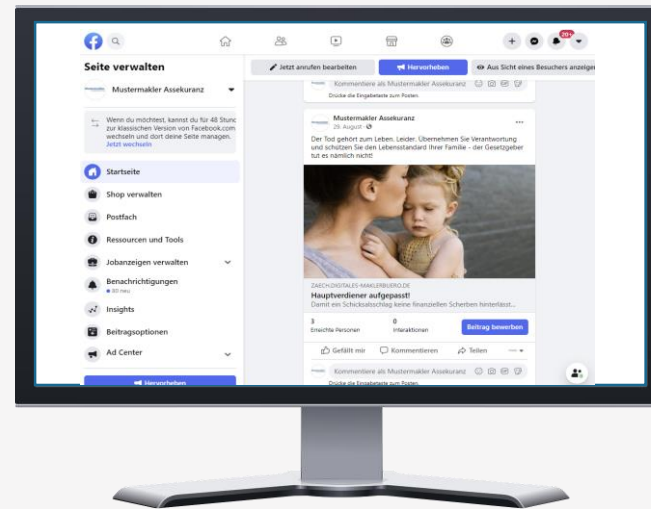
Seite verwalten

Mustermakler Assekuranz

Wenn du möchtest, kannst du für 48 Stunc zur klassischen Version von Facebook.com wechseln und dort deine Seite managen. Jetzt wechseln

Startseite

Shop verwalten

Postfach

Ressourcen und Tools

Jobanzeigen verwalten

Benachrichtigungen
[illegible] neu

Insights

Beitragsoptionen

Ad Center

Hervorheben

20+

Jetzt anrufen bearbeiten

Hervorheben

Aus Sicht eines Besuchers anzeigen

Kommentiere als Mustermakler Assekuranz

Drücke die Eingabetaste zum Posten.

Mustermakler Assekuranz
29. August ·

Der Tod gehört zum Leben. Leider. Übernehmen Sie Verantwortung und schützen Sie den Lebensstandard Ihrer Familie - der Gesetzgeber tut es nämlich nicht!

ZAECH.DIGITALES-MAKLERBUERO.DE
Hauptverdiener aufgepasst!
Damit ein Schicksalsschlag keine finanziellen Scherben hinterlässt...

3
Erreichte Personen

0
Interaktionen

Beitrag bewerben

Gefällt mir

Kommentieren

Teilen

Kommentiere als Mustermakler Assekuranz

Drücke die Eingabetaste zum Posten.